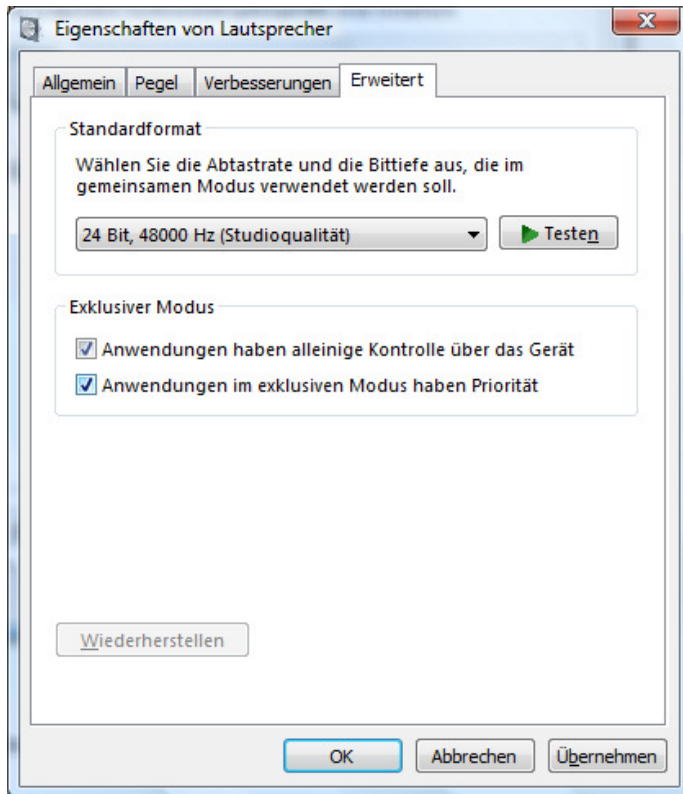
Eigenschaften von Lautsprecher

Allgemein | Pegel | Verbesserungen | Erweitert

Standardformat

Wählen Sie die Abtastrate und die Bittiefe aus, die im gemeinsamen Modus verwendet werden soll.

24 Bit, 48000 Hz (Studioqualität)

Testen

Exklusiver Modus

Anwendungen haben alleinige Kontrolle über das Gerät

Anwendungen im exklusiven Modus haben Priorität

Wiederherstellen

OK | Abbrechen | Übernehmen